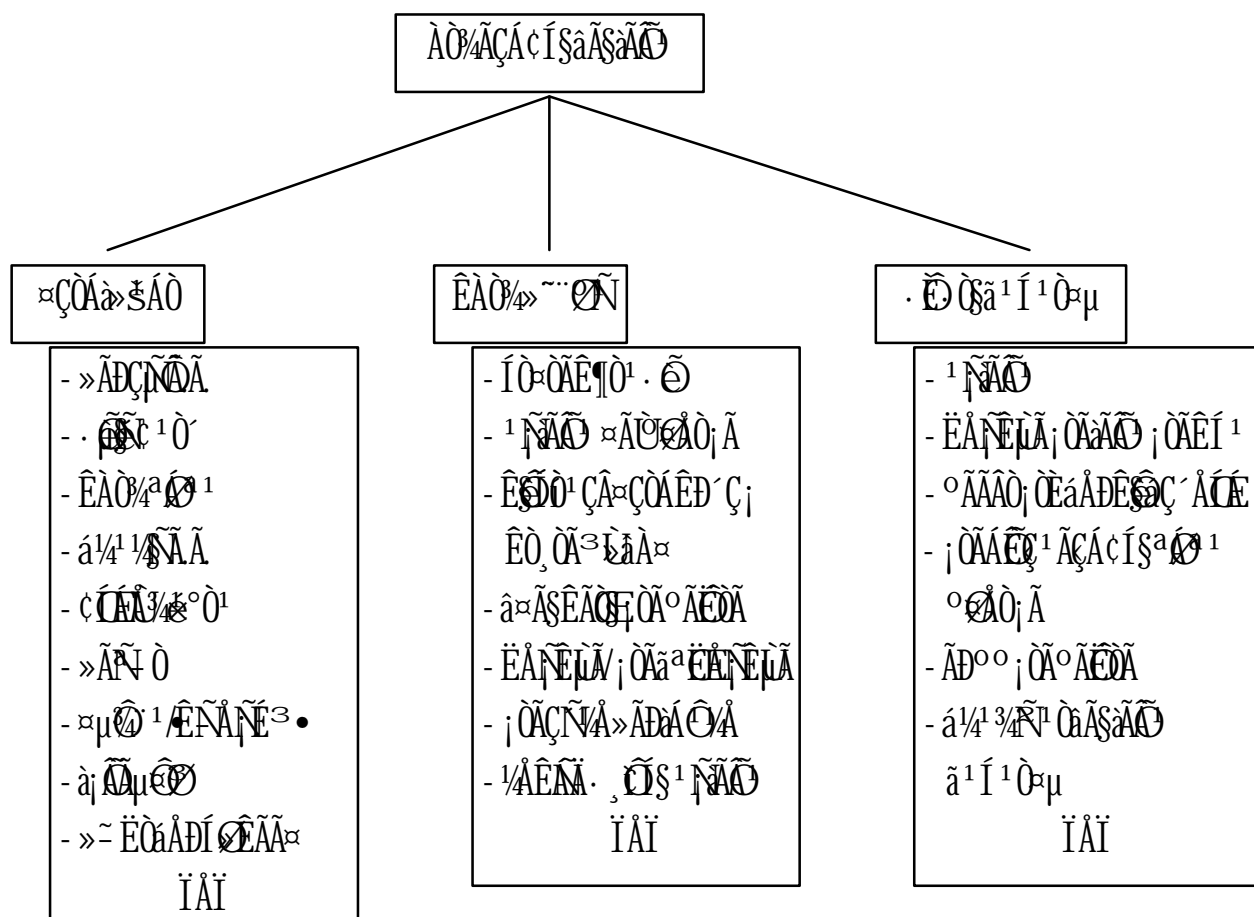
ÀÒ¾ÃÇÁ¢Í§âÃ§àÃÕÂ¹

¤ÇÒÁà»ç¹ÁÒ

- »ÃÐÇÑµÔâÃ§
- ·ÕèµÑé§
- ÊÀÒ¾ªØÁª¹
- á¼¹¼Ñ§âÃ§
- ¢éÍÁÙÅ¾×é¹°Ò¹
- »ÃÐ¨Ó
- ¤µÔ¾¨¹ì/ÊÑ­ÅÑ¡É³ì
- à¡ÕÂÃµÔ»ÃÐÇÑµÔ
- »¯-ËÒáÅÐÍØ»ÊÃÃ¤
ÏÅÏ

ÊÀÒ¾»˜¨¨ØºÑ¹

- Í¾¤ÒÃÊ¶Ò¹·Õè
- ¹Ñ¡àÃÕÂ¹ ¤ÃÙÍÒ¨ÒÃÂì
- ÊÔè§·Õè¹ÓÁÒ¤ÇÒÁÊÐ´Ç¡
ÊÐ¸ÒÃ³¢ÍÃ
- â¤Ã§¡ÒÃ¡Ô¨¡ÃÃÁ
- ËÅÑ¡ÊÙµÃ/¡ÒÃàªÕèÂÇªÒÞ
- ¡ÒÃ¨Ñ´»ÃÐàÁÔ¹¼Å
- ¼ÅÊÑÁ·¸Ô¹Ñ¡àÃÕÂ¹
ÏÅÏ

·ÔÈ·Ò§ã¹Í¹Ò¤µ

- ¹Ñ¡àÃÕÂ¹
- ËÅÑ¡ÊÙµÃ¡ÒÃàÃÕÂ¹¡ÒÃÊÍ¹
- ºÃÔËÒÃ¡ÒÃáÅÐÊÔ่§ÍÓ¹ÇÂ¤ÇÒÁ
- ¡ÒÃÁÕÊèÇ¹ÃèÇÁ¢Í§ªØÁª¹
ºØ¤ÅÒ¡Ã
- ÃÐºº¡ÒÃºÃÔËÒÃ
- á¼¹¾Ñ²¹ÒâÃ§àÃÕÂ¹
ã¹Í¹Ò¤µ
ÏÅÏ